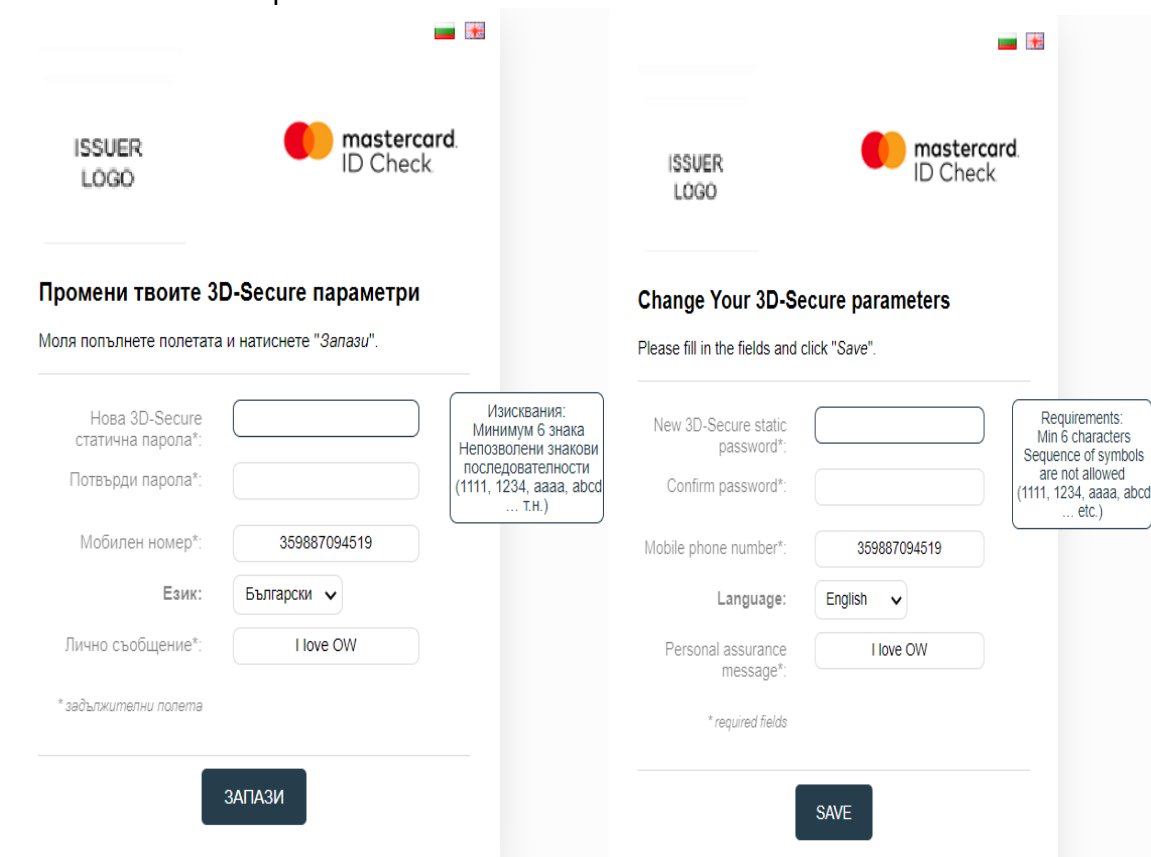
ISSUER LOGO

mastercard. ID Check

Промени твоите 3D-Secure параметри

Моля попълнете полетата и натиснете "Запази".

Нова 3D-Secure статична парола*:

Изисквания:
Минимум 6 знака
Непозволени знакови последователности (1111, 1234, aaaa, abcd … т.н.)

Потвърди парола*:

Мобилен номер*: 359887094519

Език: Български

Лично съобщение*: I love OW

* задължителни полета

ЗАПАЗИ

ISSUER LOGO

mastercard. ID Check

Change Your 3D-Secure parameters

Please fill in the fields and click "Save".

New 3D-Secure static password*:

Requirements:
Min 6 characters
Sequence of symbols are not allowed
(1111, 1234, aaaa, abcd … etc.)

Confirm password*:

Mobile phone number*: 359887094519

Language: English

Personal assurance message*: I love OW

* required fields

SAVE